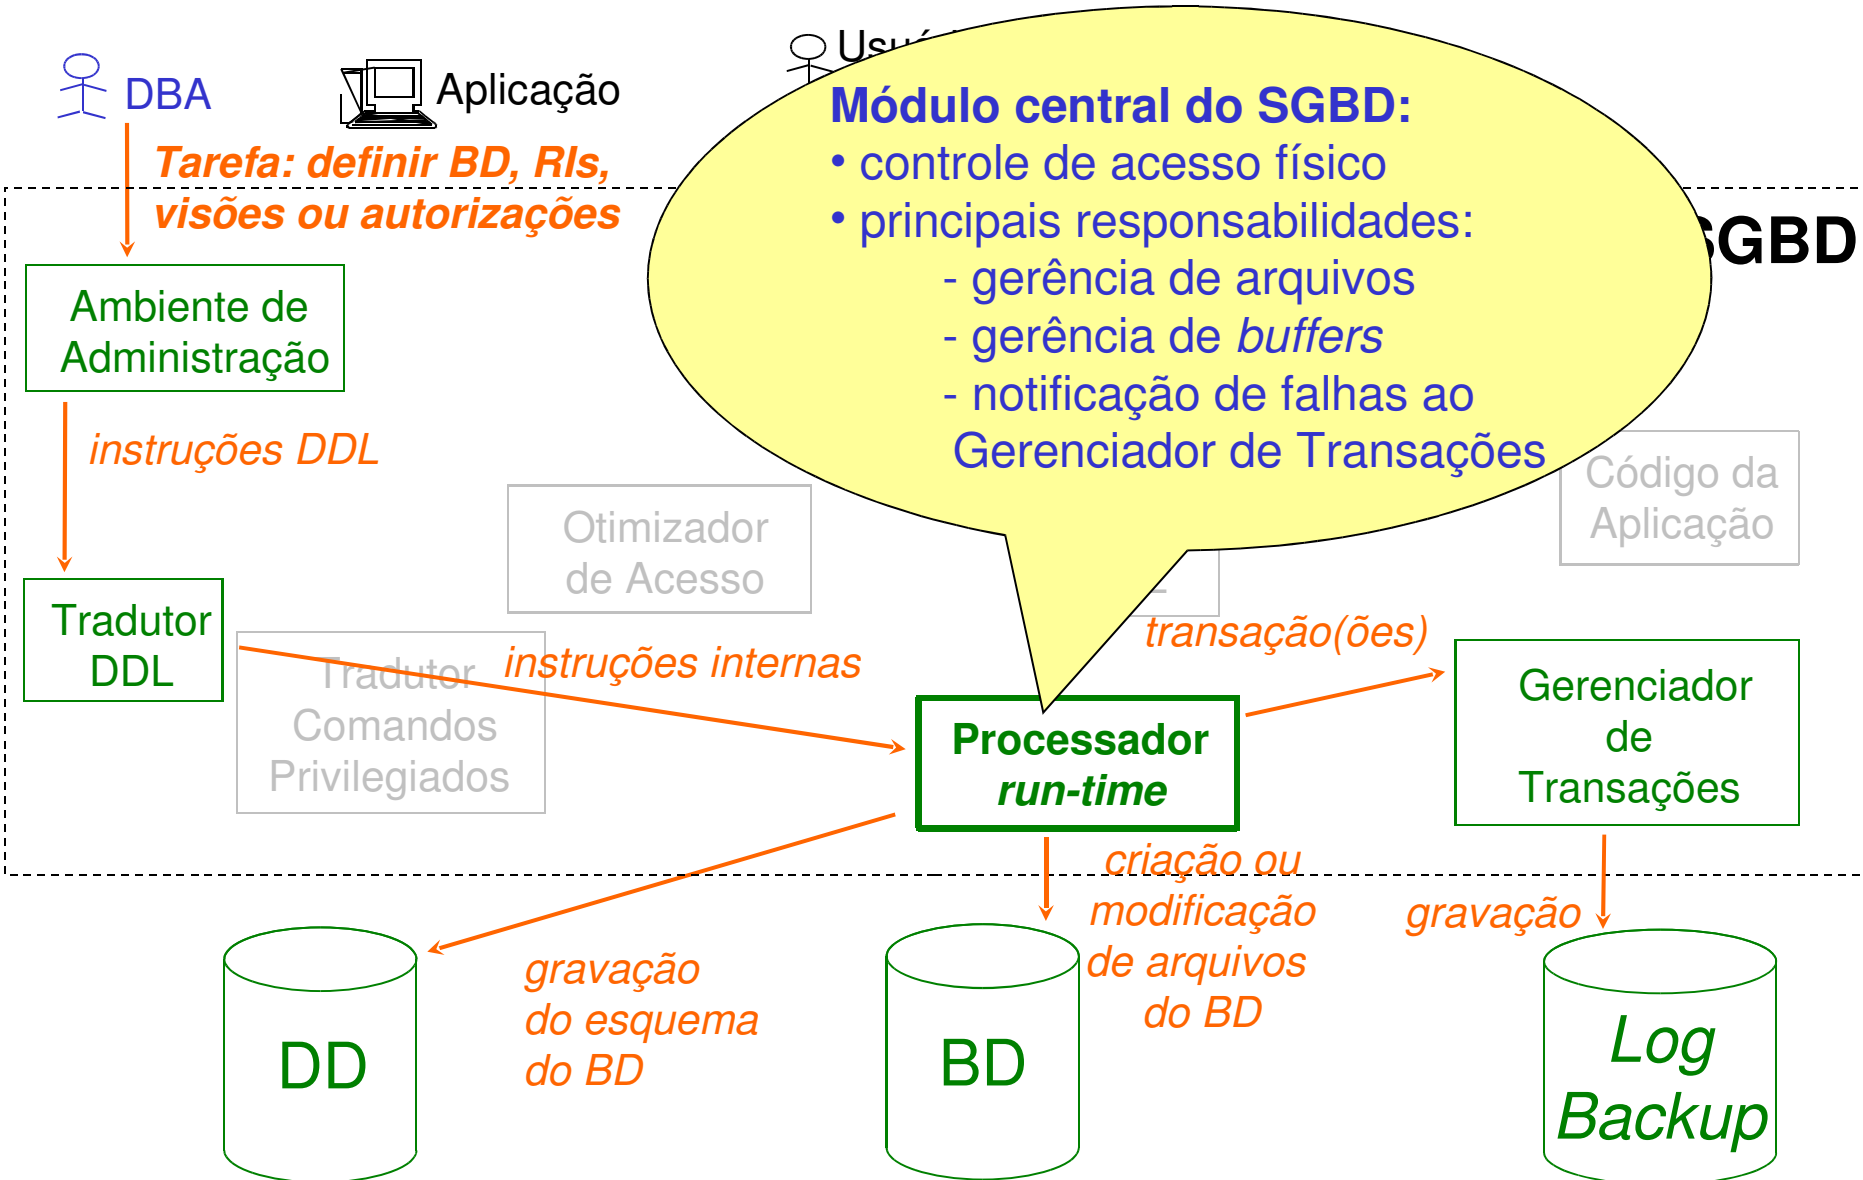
DBA

Aplicação

Usu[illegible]

Módulo central do SGBD:
• controle de acesso físico
• principais responsabilidades:
- gerência de arquivos
- gerência de *buffers*
- notificação de falhas ao Gerenciador de Transações

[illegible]GBD

Tarefa: definir BD, RIs, visões ou autorizações

Ambiente de Administração

instruções DDL

Otimizador de Acesso

Código da Aplicação

Tradutor DDL

Tradutor Comandos Privilegiados

instruções internas

transação(ões)

Processador *run-time*

Gerenciador de Transações

criação ou modificação de arquivos do BD

gravação

gravação do esquema do BD

DD

BD

Log Backup